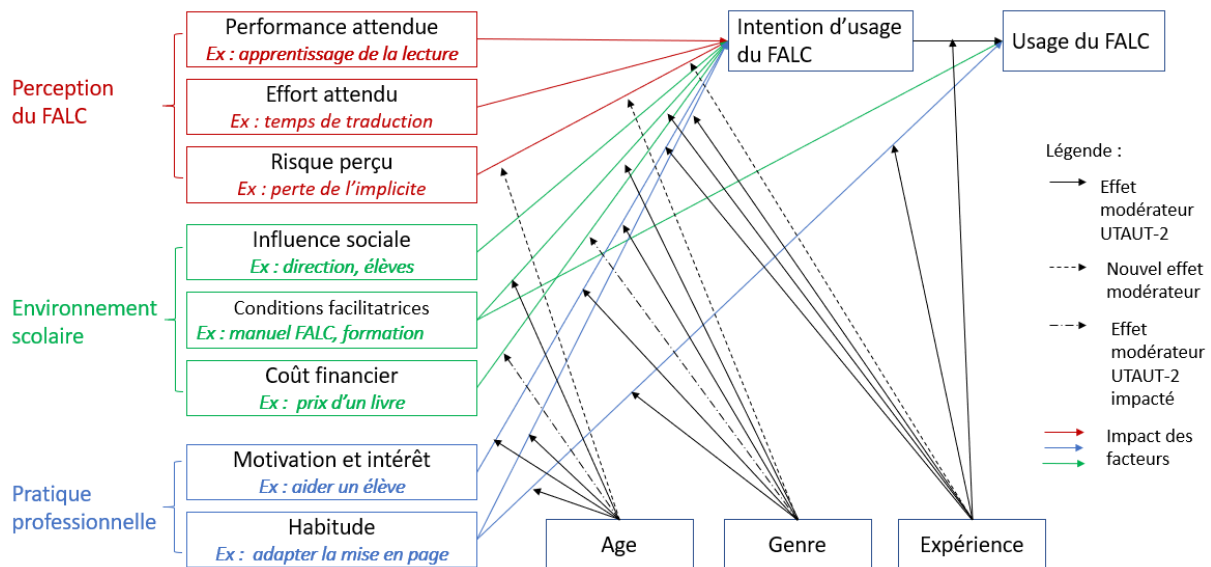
Perception du FALC

Performance attendue
Ex : apprentissage de la lecture

Effort attendu
Ex : temps de traduction

Risque perçu
Ex : perte de l'implicite

Environnement scolaire

Influence sociale
Ex : direction, élèves

Conditions facilitatrices
Ex : manuel FALC, formation

Coût financier
Ex : prix d'un livre

Pratique professionnelle

Motivation et intérêt
Ex : aider un élève

Habitude
Ex : adapter la mise en page

Intention d'usage du FALC

Usage du FALC

Légende :
Effet modérateur UTAUT-2
Nouvel effet modérateur
Effet modérateur UTAUT-2 impacté
Impact des facteurs

Age

Genre

Expérience